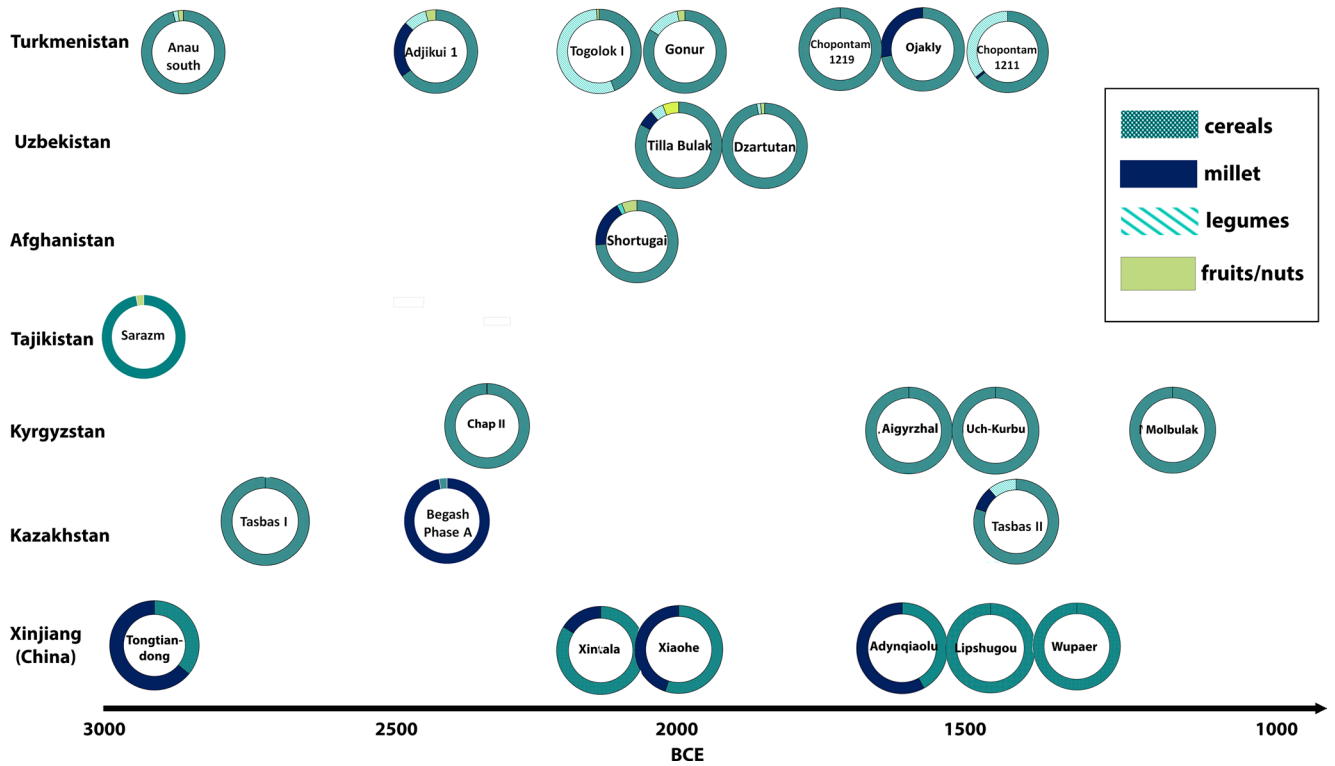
Turkmenistan
Anau south
Adjikui 1
Togolok I
Gonur
Chopontam 1219
Ojakly
Chopontam 1211

Uzbekistan
Tilla Bulak
Dzartutan

Afghanistan
Shortugai

Tajikistan
Sarazm

Kyrgyzstan
Chap II
Aigyrzhal
Uch-Kurbu
Molbulak

Kazakhstan
Tasbas I
Begash Phase A
Tasbas II

Xinjiang (China)
Tongtian-dong
Xintala
Xiaohe
Adynqiaolu
Lipshugou
Wupaer

cereals
millet
legumes
fruits/nuts

3000
2500
2000
1500
1000
BCE